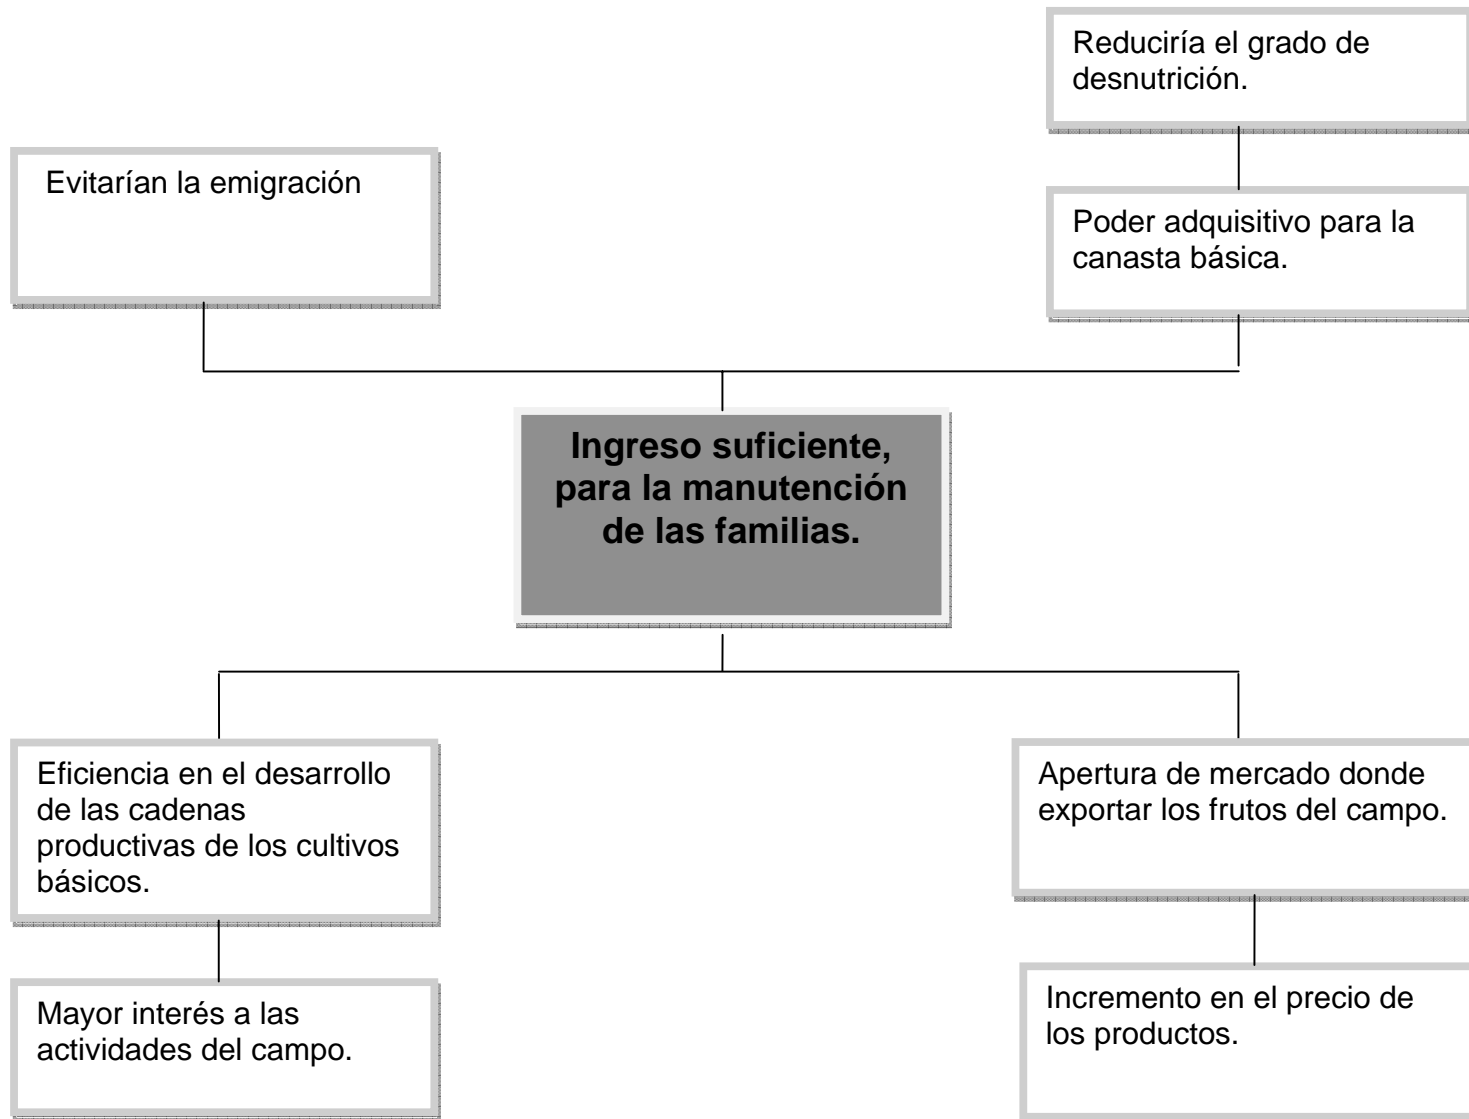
Reduciría el grado de desnutrición.

Evitarían la emigración

Poder adquisitivo para la canasta básica.

**Ingreso suficiente, para la manutención de las familias.**

Eficiencia en el desarrollo de las cadenas productivas de los cultivos básicos.

Apertura de mercado donde exportar los frutos del campo.

Mayor interés a las actividades del campo.

Incremento en el precio de los productos.